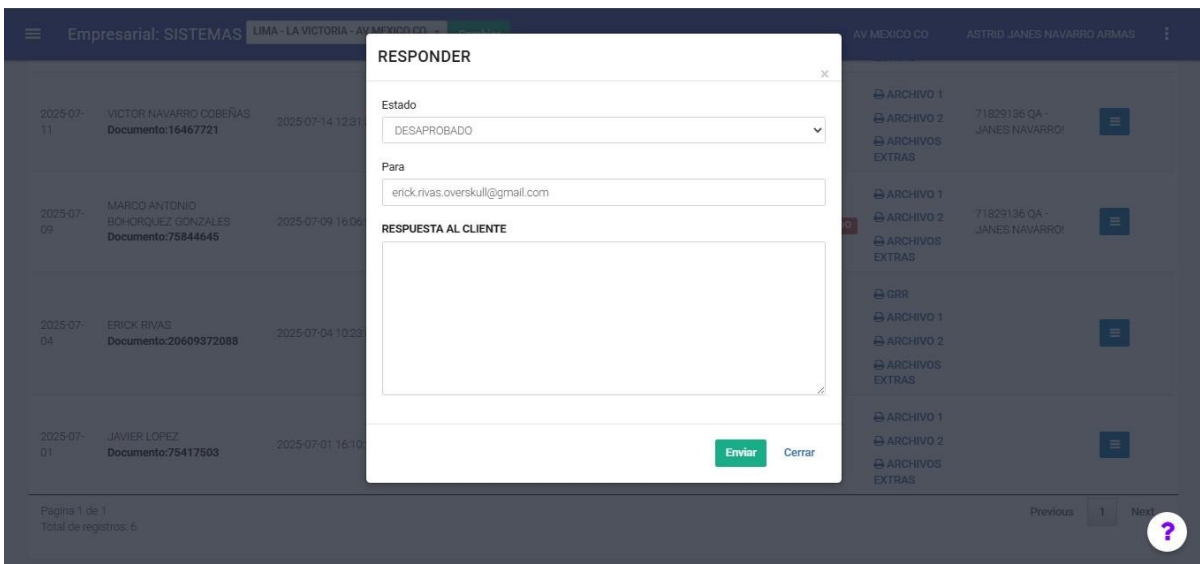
Empresarial: SISTEMAS LIMA - LA VICTORIA - AV MEXICO CO

AV MEXICO CO ASTRID JANES NAVARRO ARMAS

RESPONDER

×

Estado

DESAPROBADO

Para

erick.rivas.overskull@gmail.com

RESPUESTA AL CLIENTE

Enviar Cerrar

2025-07-11 VICTOR NAVARRO COBEÑAS Documento:16467721 2025-07-14 12:31 ARCHIVO 1 ARCHIVO 2 ARCHIVOS EXTRAS 71829136 QA - JANES NAVARRO!

2025-07-09 MARCO ANTONIO BOHORQUEZ GONZALES Documento:75844645 2025-07-09 16:06 ARCHIVO 1 ARCHIVO 2 ARCHIVOS EXTRAS 71829136 QA - JANES NAVARRO!

2025-07-04 ERICK RIVAS Documento:20609372088 2025-07-04 10:23 GRR ARCHIVO 1 ARCHIVO 2 ARCHIVOS EXTRAS

2025-07-01 JAVIER LOPEZ Documento:75417503 2025-07-01 16:10 ARCHIVO 1 ARCHIVO 2 ARCHIVOS EXTRAS

Pagina 1 de 1
Total de registros: 6

Previous 1 Next

?